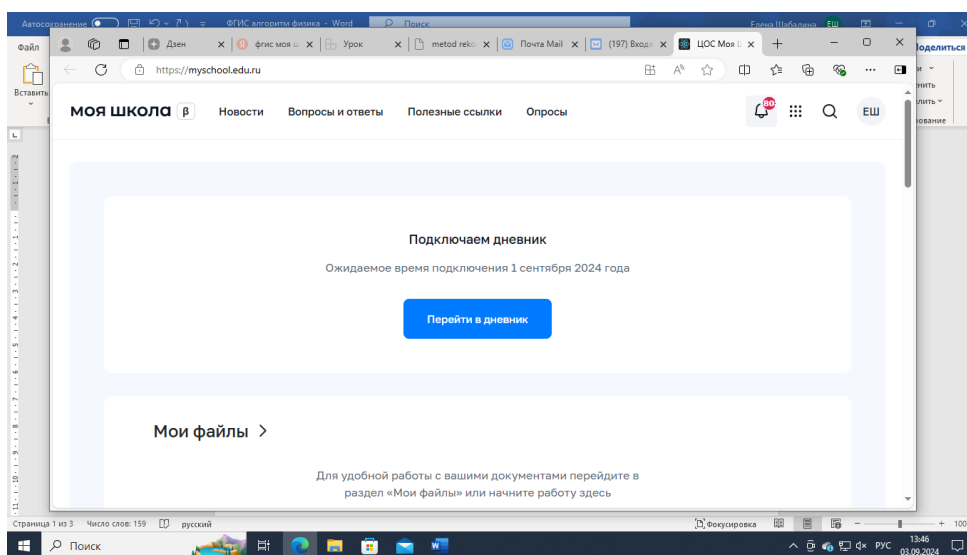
Автосохранение ФГИС алгоритм физика - Word Поиск Елена Шабалина ЕШ

Файл Поделиться

Вставить

Дзен фгис моя ш Урок metod reko Почта Mail (197) Входя ЦОС Моя ш

https://myschool.edu.ru

МОЯ ШКОЛА β Новости Вопросы и ответы Полезные ссылки Опросы 80 ЕШ

Подключаем дневник

Ожидаемое время подключения 1 сентября 2024 года

Перейти в дневник

Мои файлы >

Для удобной работы с вашими документами перейдите в раздел «Мои файлы» или начните работу здесь

Страница 1 из 3 Число слов: 159 русский Фокусировка 100

Поиск РУС 13:46 03.09.2024